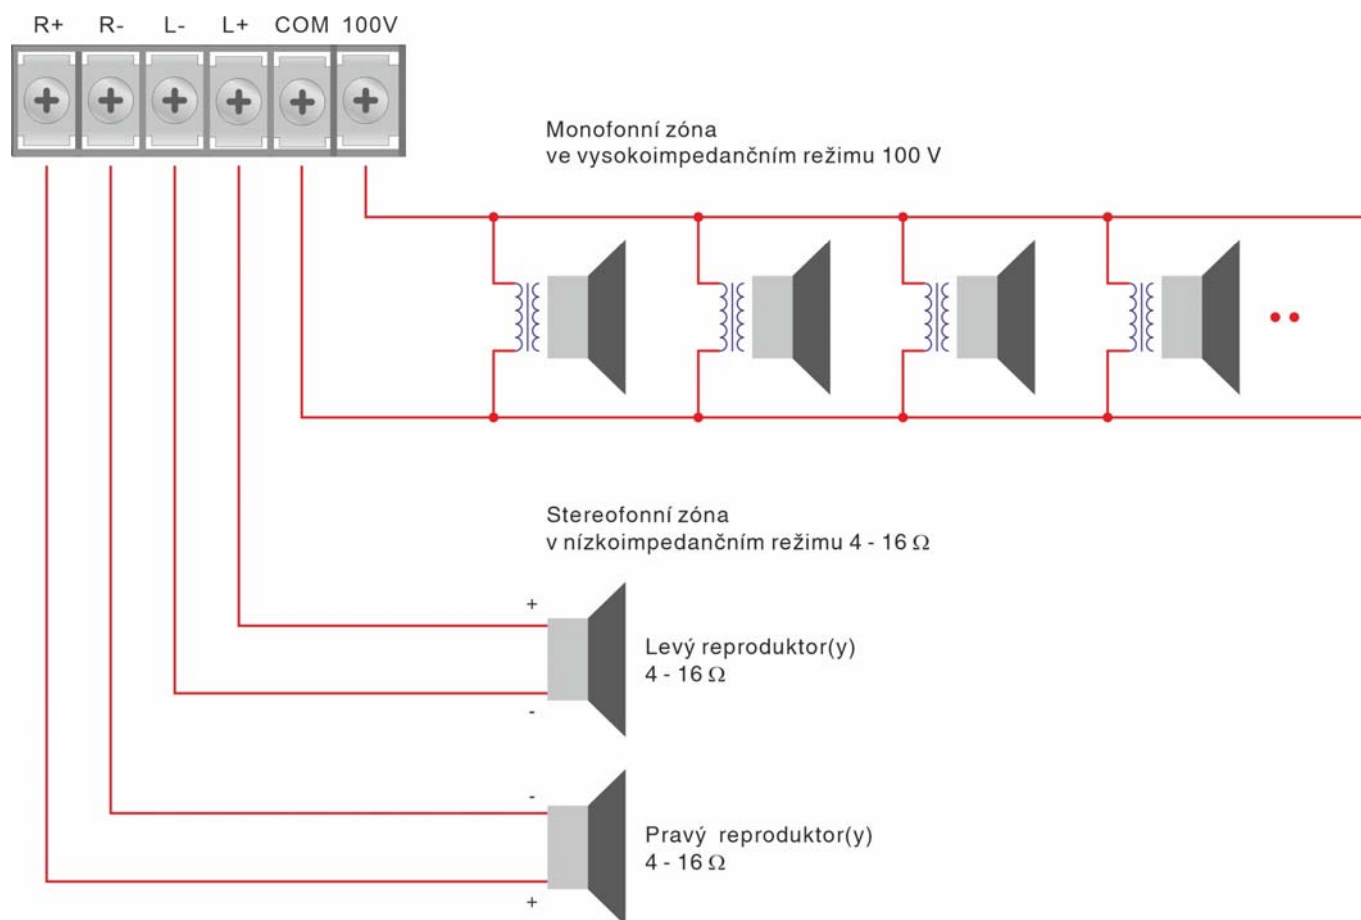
R+ R- L- L+ COM 100V

Monofonní zóna
ve vysokoimpedančním režimu 100 V

Stereofonní zóna
v nízkoimpedančním režimu 4 - 16 $\Omega$

+

Levý reproduktor(y)
4 - 16 $\Omega$

-

-

Pravý reproduktor(y)
4 - 16 $\Omega$

+